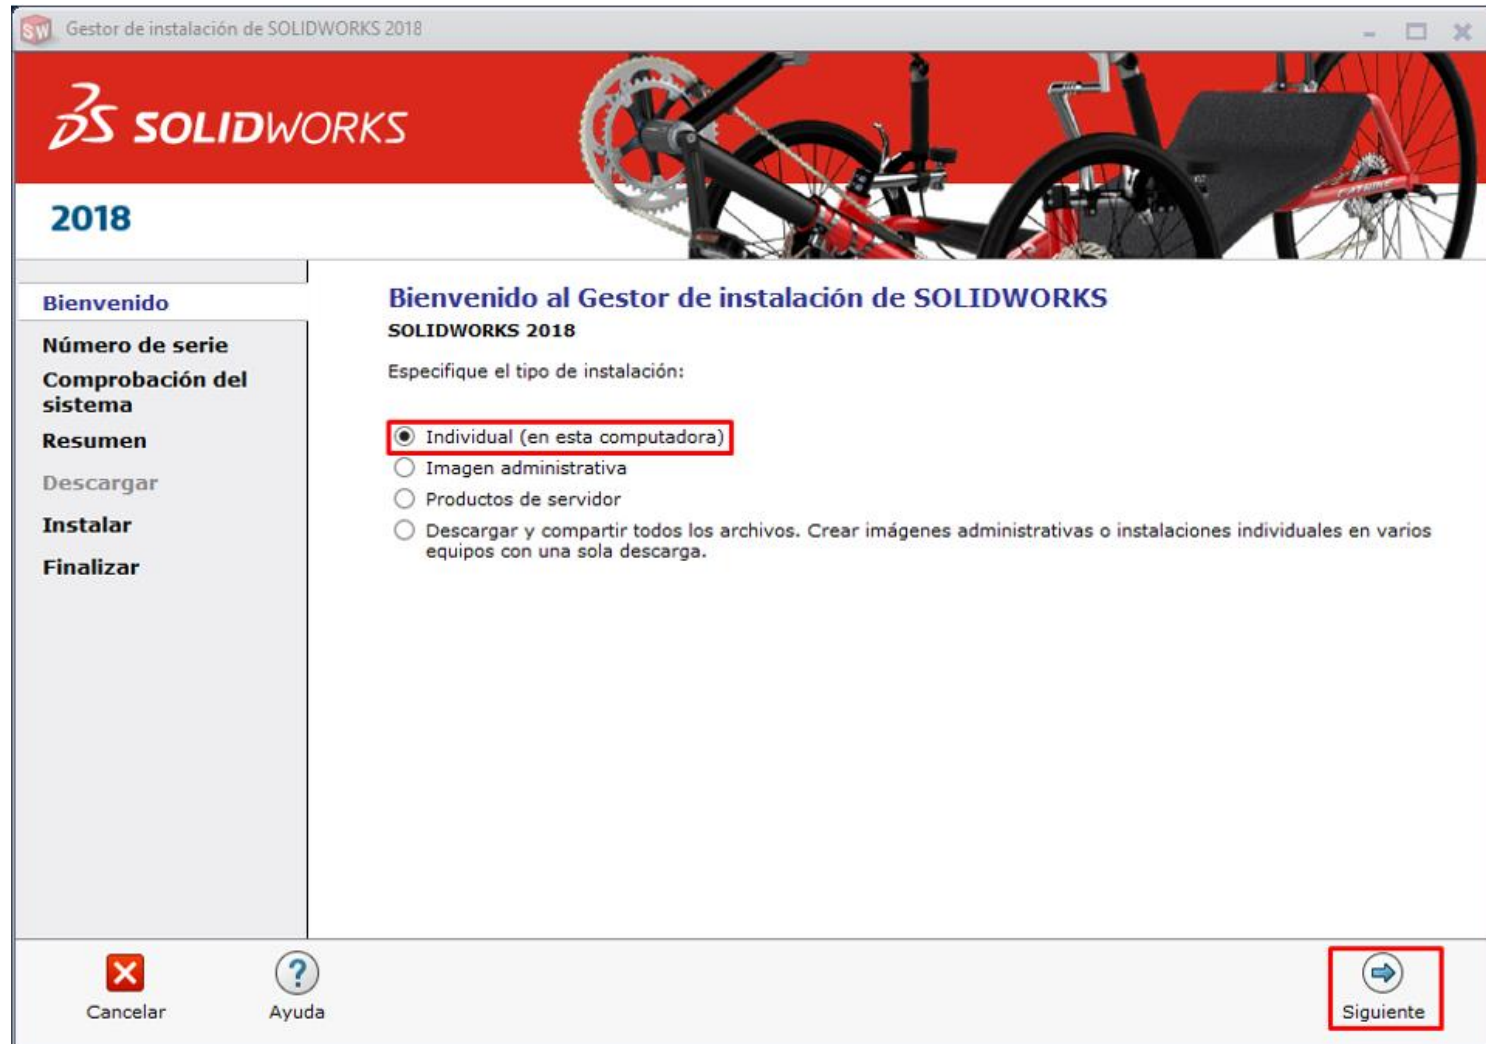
Gestor de instalación de SOLIDWORKS 2018

SOLIDWORKS

2018

Bienvenido
Número de serie
Comprobación del sistema
Resumen
Descargar
Instalar
Finalizar

Bienvenido al Gestor de instalación de SOLIDWORKS
SOLIDWORKS 2018

Especifique el tipo de instalación:

Individual (en esta computadora)
Imagen administrativa
Productos de servidor
Descargar y compartir todos los archivos. Crear imágenes administrativas o instalaciones individuales en varios equipos con una sola descarga.

Cancelar
Ayuda
Siguiente